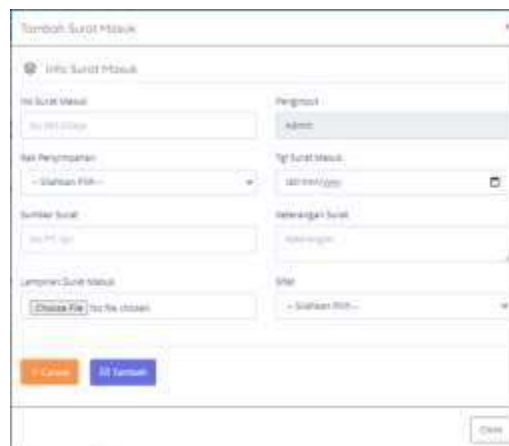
Tambah Surat Masuk

Info Surat Masuk

No Surat Masuk

No Surat Masuk

Pengimput

Admin

Rak Penyimpanan

-- Silahkan Pilih --

Tgl Surat Masuk

dd/mm/yyyy

Sumber Surat

Isi PT. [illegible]

Keterangan Surat

Keterangan

Lampiran Surat Masuk

Choose File No file chosen

Sifat

-- Silahkan Pilih --

Cancel

Tambah

Close